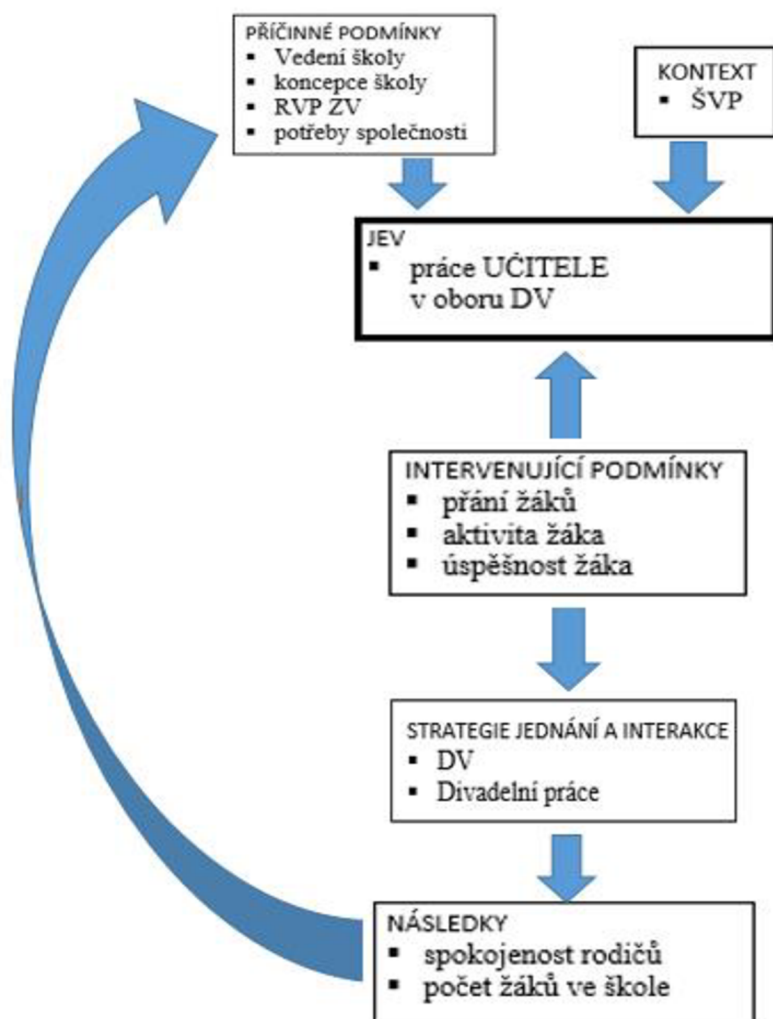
PŘÍČINNÉ PODMÍNKY
▪ Vedení školy
▪ koncepce školy
▪ RVP ZV
▪ potřeby společnosti

KONTEXT
▪ ŠVP

JEV
▪ práce UČITELE v oboru DV

INTERVENUJÍCÍ PODMÍNKY
▪ přání žáků
▪ aktivita žáka
▪ úspěšnost žáka

STRATEGIE JEDNÁNÍ A INTERAKCE
▪ DV
▪ Divadelní práce

NÁSLEDKY
▪ spokojenost rodičů
▪ počet žáků ve škole